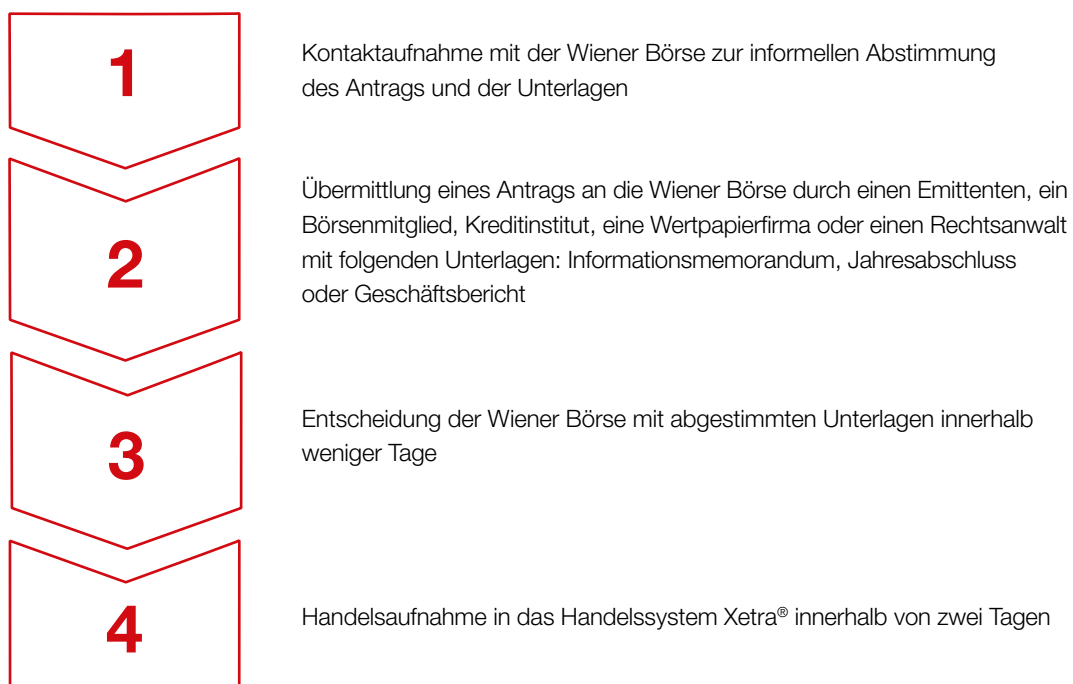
1

Kontaktaufnahme mit der Wiener Börse zur informellen Abstimmung des Antrags und der Unterlagen

2

Übermittlung eines Antrags an die Wiener Börse durch einen Emittenten, ein Börsenmitglied, Kreditinstitut, eine Wertpapierfirma oder einen Rechtsanwalt mit folgenden Unterlagen: Informationsmemorandum, Jahresabschluss oder Geschäftsbericht

3

Entscheidung der Wiener Börse mit abgestimmten Unterlagen innerhalb weniger Tage

4

Handelsaufnahme in das Handelssystem Xetra® innerhalb von zwei Tagen